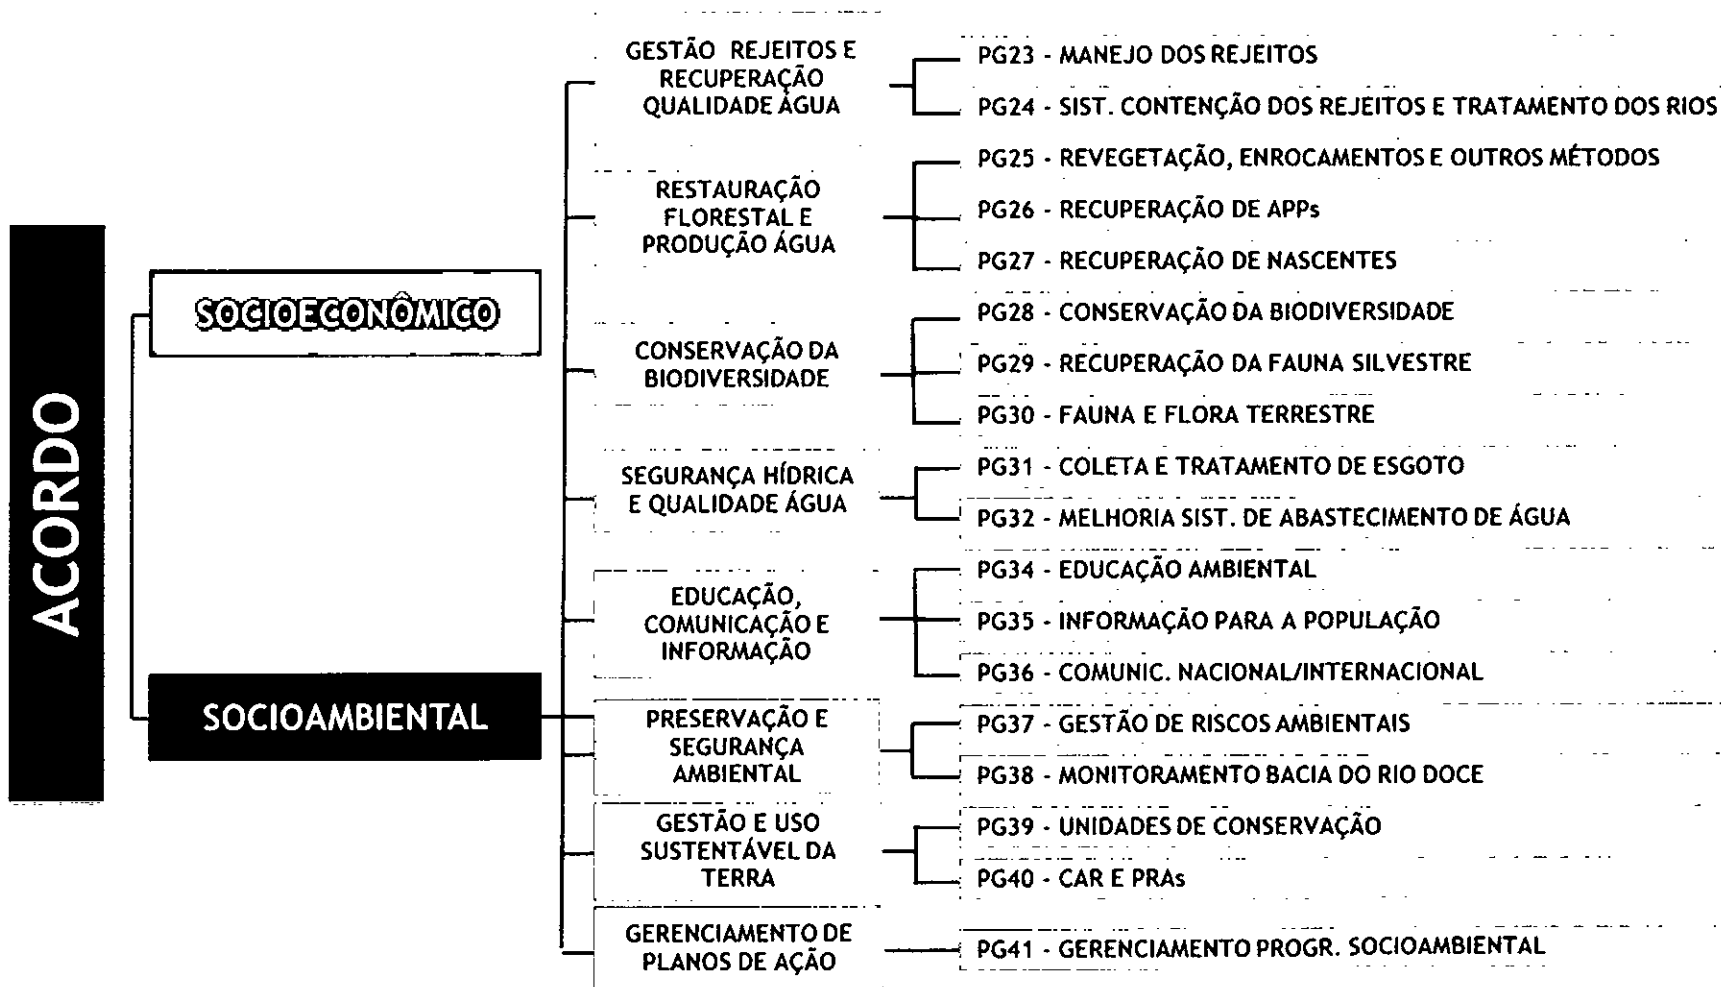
ACORDO

SOCIOECONÔMICO

SOCIOAMBIENTAL

GESTÃO REJEITOS E RECUPERAÇÃO QUALIDADE ÁGUA

PG23 - MANEJO DOS REJEITOS

PG24 - SIST. CONTENÇÃO DOS REJEITOS E TRATAMENTO DOS RIOS

RESTAURAÇÃO FLORESTAL E PRODUÇÃO ÁGUA

PG25 - REVEGETAÇÃO, ENROCAMENTOS E OUTROS MÉTODOS

PG26 - RECUPERAÇÃO DE APPs

PG27 - RECUPERAÇÃO DE NASCENTES

CONSERVAÇÃO DA BIODIVERSIDADE

PG28 - CONSERVAÇÃO DA BIODIVERSIDADE

PG29 - RECUPERAÇÃO DA FAUNA SILVESTRE

PG30 - FAUNA E FLORA TERRESTRE

SEGURANÇA HÍDRICA E QUALIDADE ÁGUA

PG31 - COLETA E TRATAMENTO DE ESGOTO

PG32 - MELHORIA SIST. DE ABASTECIMENTO DE ÁGUA

EDUCAÇÃO, COMUNICAÇÃO E INFORMAÇÃO

PG34 - EDUCAÇÃO AMBIENTAL

PG35 - INFORMAÇÃO PARA A POPULAÇÃO

PG36 - COMUNIC. NACIONAL/INTERNACIONAL

PRESERVAÇÃO E SEGURANÇA AMBIENTAL

PG37 - GESTÃO DE RISCOS AMBIENTAIS

PG38 - MONITORAMENTO BACIA DO RIO DOCE

GESTÃO E USO SUSTENTÁVEL DA TERRA

PG39 - UNIDADES DE CONSERVAÇÃO

PG40 - CAR E PRAs

GERENCIAMENTO DE PLANOS DE AÇÃO

PG41 - GERENCIAMENTO PROGR. SOCIOAMBIENTAL